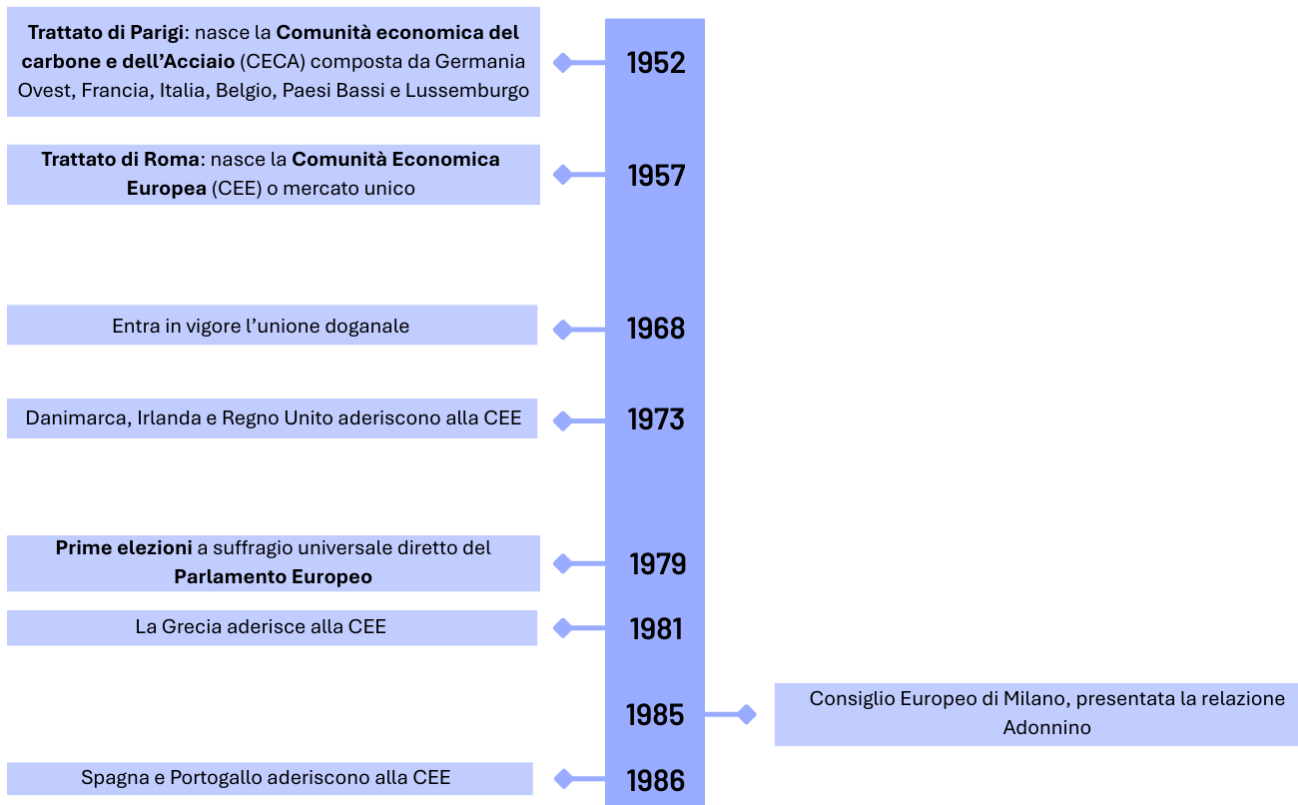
**Trattato di Parigi**: nasce la **Comunità economica del carbone e dell'Acciaio** (CECA) composta da Germania Ovest, Francia, Italia, Belgio, Paesi Bassi e Lussemburgo

1952

**Trattato di Roma**: nasce la **Comunità Economica Europea** (CEE) o mercato unico

1957

Entra in vigore l'unione doganale

1968

Danimarca, Irlanda e Regno Unito aderiscono alla CEE

1973

**Prime elezioni** a suffragio universale diretto del **Parlamento Europeo**

1979

La Grecia aderisce alla CEE

1981

1985

Consiglio Europeo di Milano, presentata la relazione Adonnino

Spagna e Portogallo aderiscono alla CEE

1986